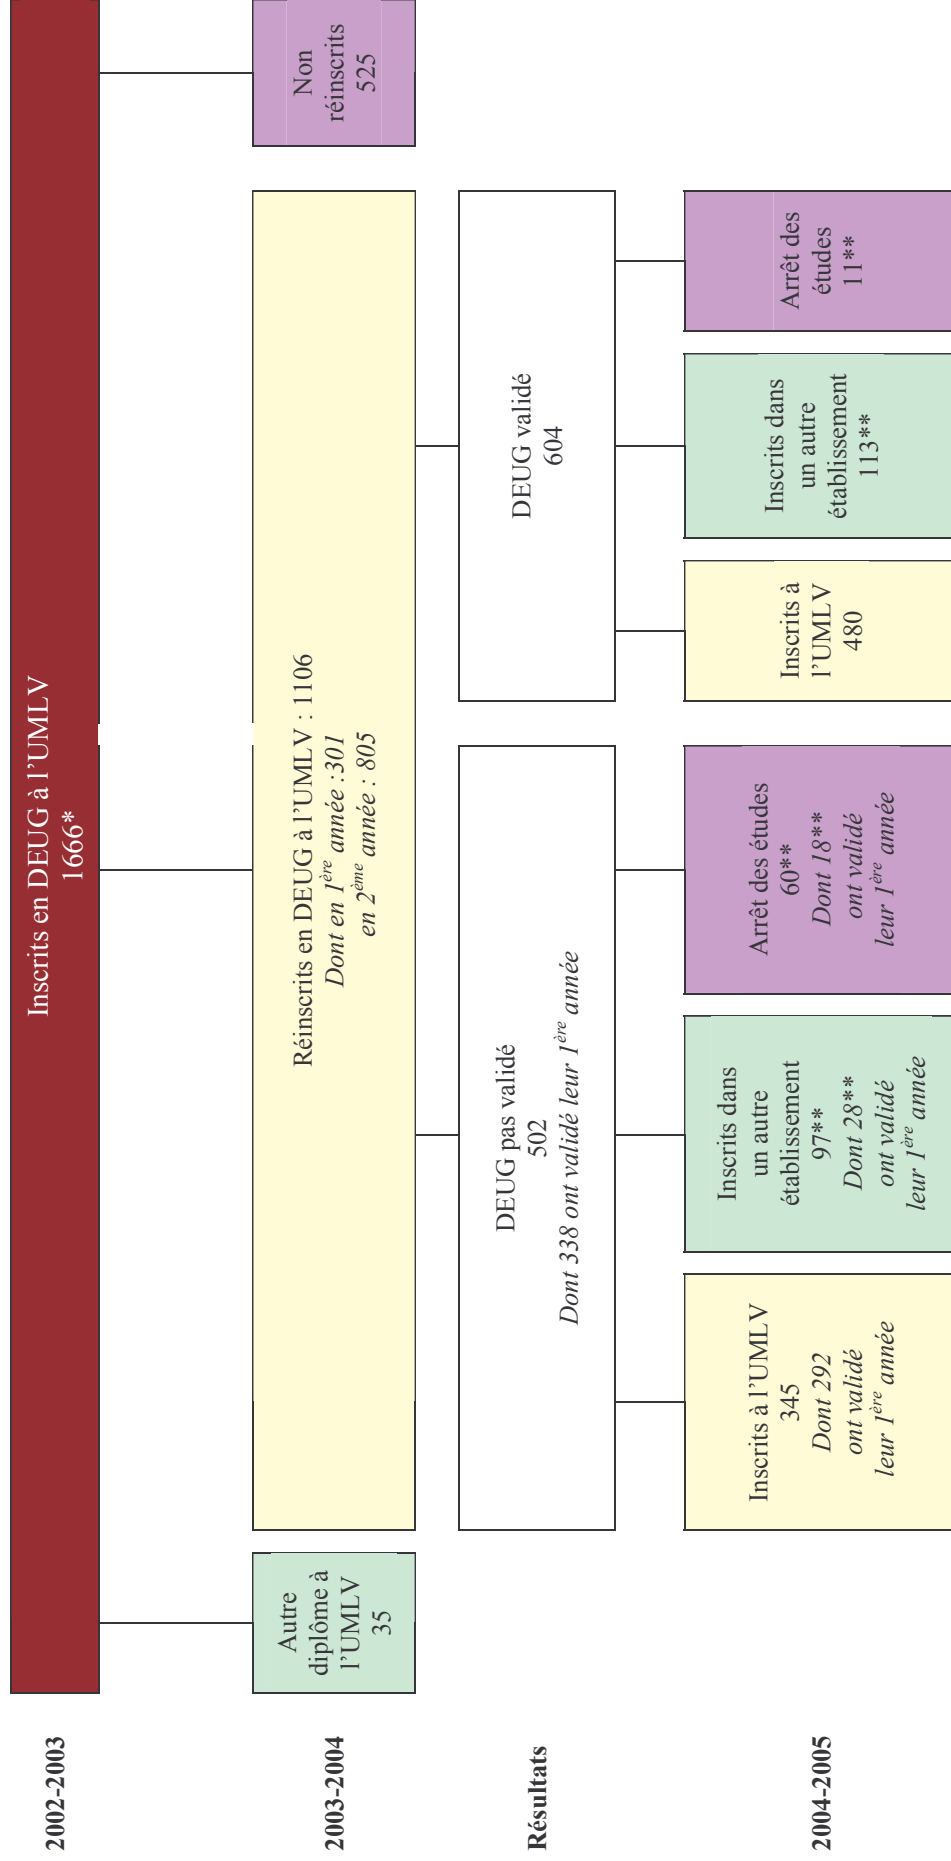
2002-2003

Inscrits en DEUG à l'UMLV
1666*

2003-2004

Autre diplôme à l'UMLV
35

Réinscrits en DEUG à l'UMLV : 1106
*Dont en $1^{ère}$ année :301*
*en $2^{ème}$ année : 805*

Non réinscrits
525

Résultats

DEUG pas validé
502
*Dont 338 ont validé leur $1^{ère}$ année*

DEUG validé
604

2004-2005

Inscrits à l'UMLV
345
*Dont 292*
*ont validé*
*leur $1^{ère}$ année*

Inscrits dans un autre établissement
97**
*Dont 28***
*ont validé*
*leur $1^{ère}$ année*

Arrêt des études
60**
*Dont 18***
*ont validé*
*leur $1^{ère}$ année*

Inscrits à l'UMLV
480

Inscrits dans un autre établissement
113**

Arrêt des études
11**